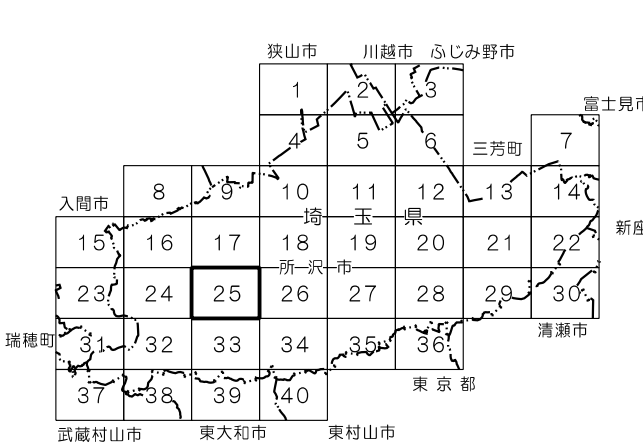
狭山市 川越市 ふじみ野市

富士見市

三芳町

入間市

新座

瑞穂町

清瀬市

東京都

武蔵村山市 東大和市 東村山市

1 2 3
4 5 6 7
8 9 10 11 12 13 14
埼玉県
15 16 17 18 19 20 21 22
所沢市
23 24 25 26 27 28 29 30
31 32 33 34 35 36
37 38 39 40